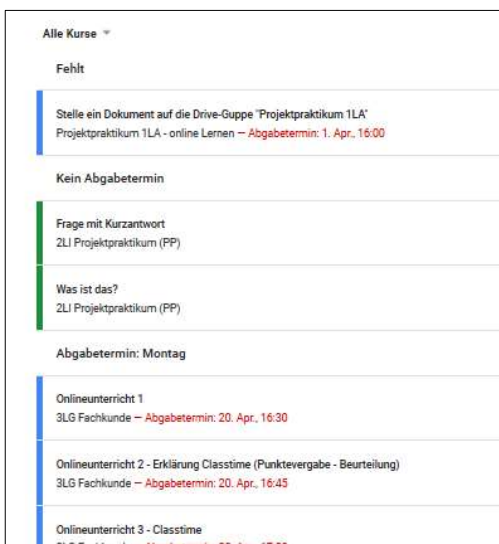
Alle Kurse

Fehlt

Stelle ein Dokument auf die Drive-Guppe "Projektpraktikum 1LA"
Projektpraktikum 1LA - online Lernen – Abgabetermin: 1. Apr., 16:00

Kein Abgabetermin

Frage mit Kurzantwort
2LI Projektpraktikum (PP)

Was ist das?
2LI Projektpraktikum (PP)

Abgabetermin: Montag

Onlineunterricht 1
3LG Fachkunde – Abgabetermin: 20. Apr., 16:30

Onlineunterricht 2 - Erklärung Classtime (Punktevergabe - Beurteilung)
3LG Fachkunde – Abgabetermin: 20. Apr., 16:45

Onlineunterricht 3 - Classtime
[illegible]